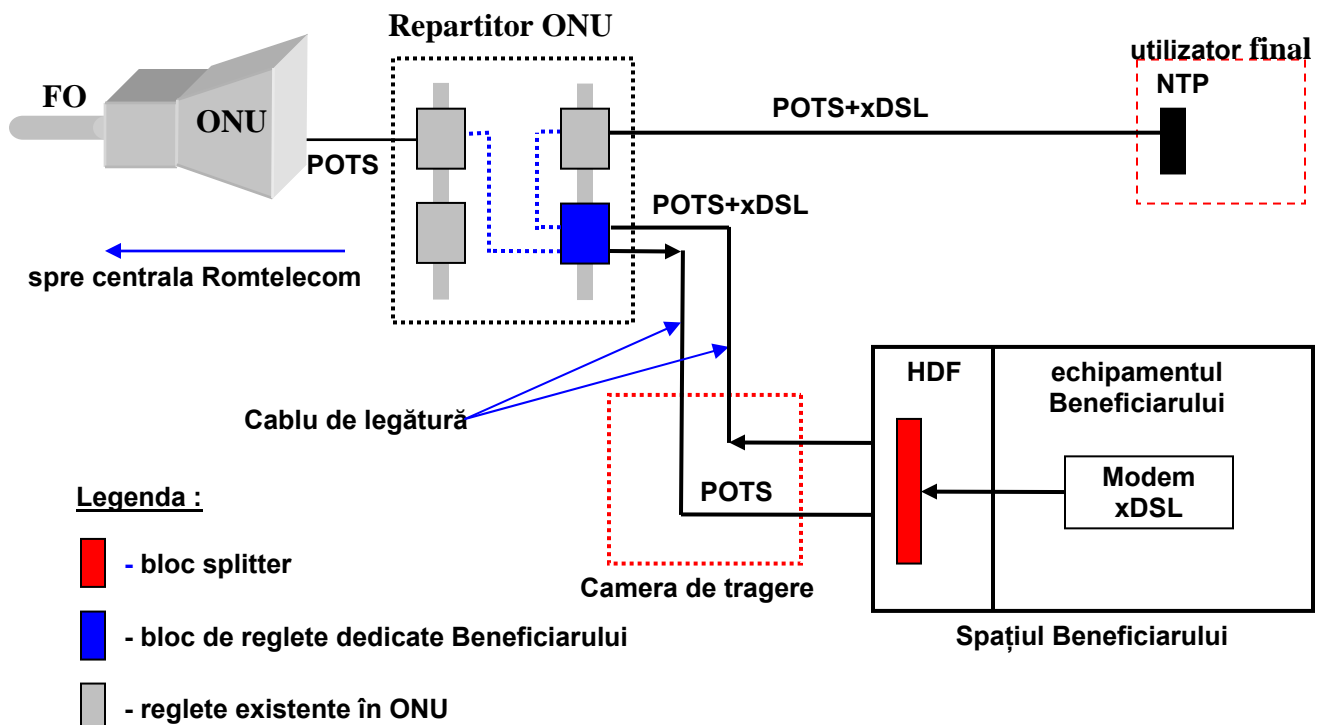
Repartitor ONU

utilizator final

NTP

FO

ONU

POTS+xDSL

POTS

POTS+xDSL

spre centrala Romtelecom

Cablu de legătură

HDF

echipamentul Beneficiarului

Modem xDSL

POTS

Legenda :

- bloc splitter

Camera de tragere

- bloc de reglete dedicate Beneficiarului

Spațiul Beneficiarului

- reglete existente în ONU